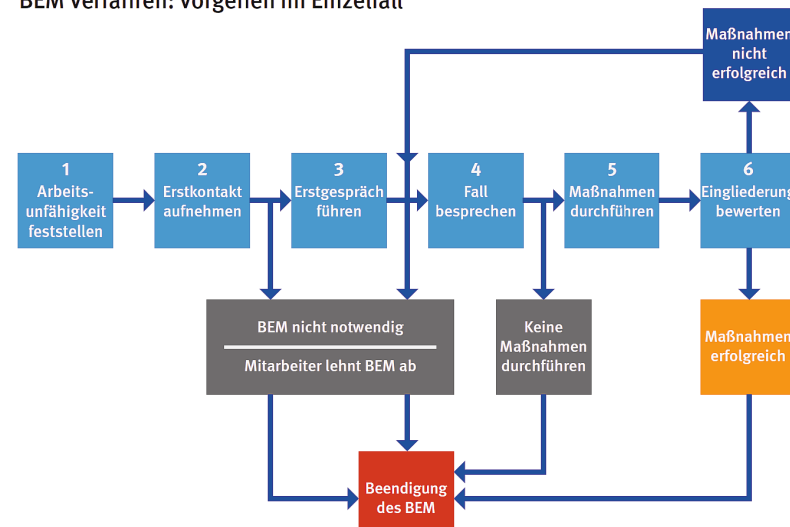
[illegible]

Maßnahmen nicht erfolgreich

1 Arbeitsunfähigkeit feststellen

2 Erstkontakt aufnehmen

3 Erstgespräch führen

4 Fall besprechen

5 Maßnahmen durchführen

6 Eingliederung bewerten

BEM nicht notwendig

Mitarbeiter lehnt BEM ab

Keine Maßnahmen durchführen

Maßnahmen erfolgreich

Beendigung des BEM